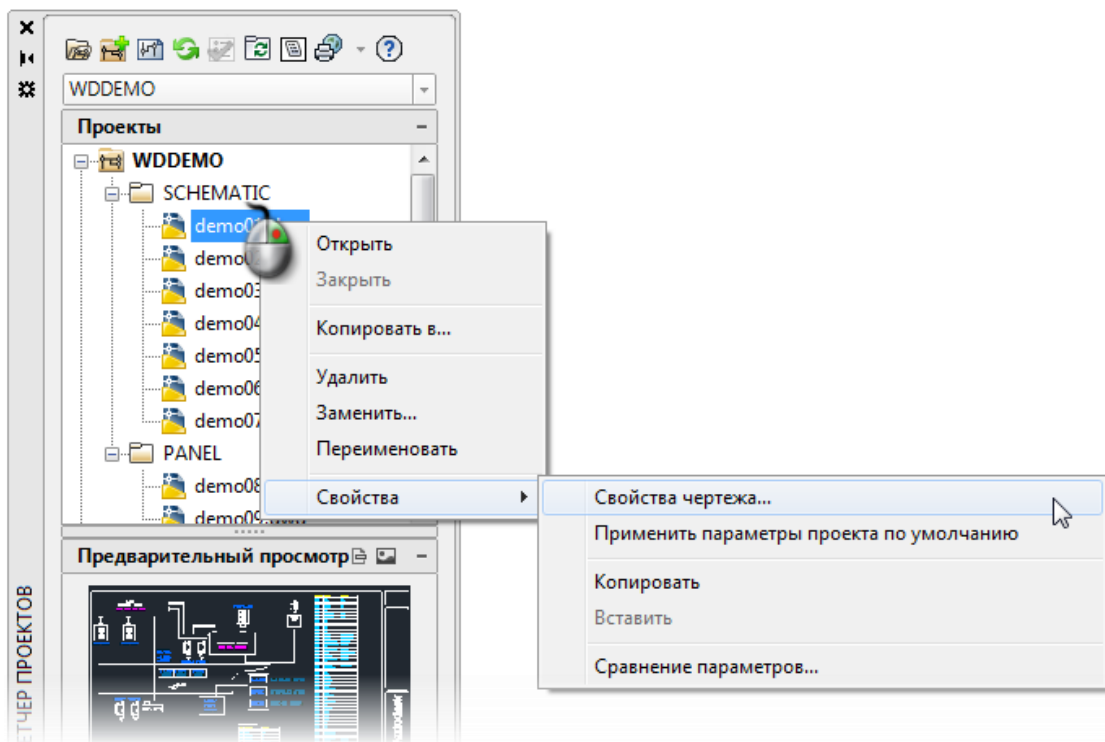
WDDEMO

Проекты

WDDEMO
SCHEMATIC
demo01
demo0
demo03
demo04
demo05
demo06
demo07
PANEL
demo08
demo09

Открыть
Закрыть
Копировать в...
Удалить
Заменить...
Переименовать
Свойства

Свойства чертежа...
Применить параметры проекта по умолчанию
Копировать
Вставить
Сравнение параметров...

Предварительный просмотр

ЕТЧЕР ПРОЕКТОВ